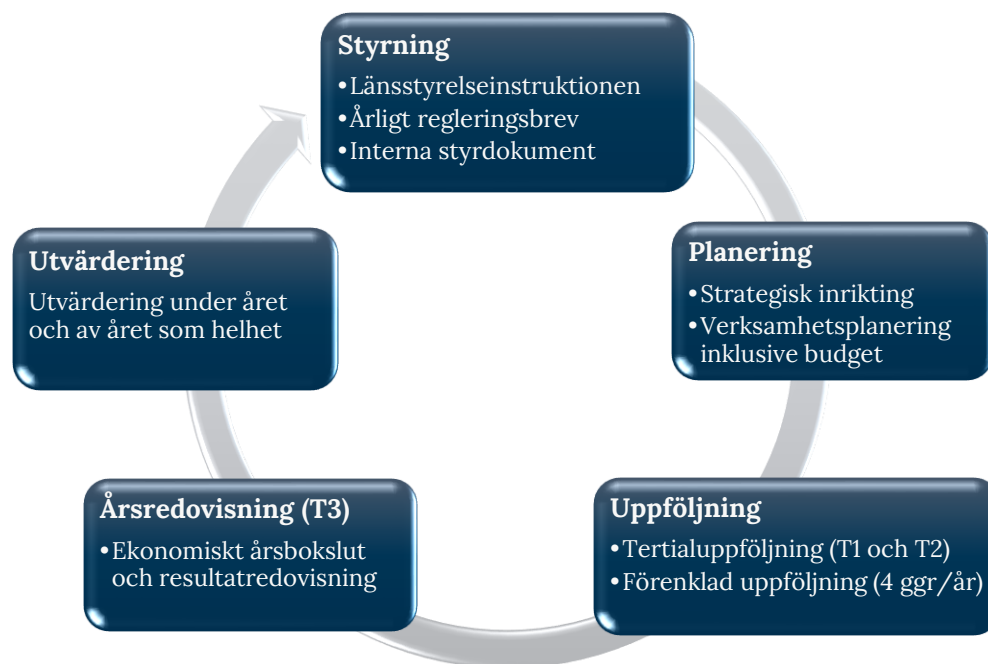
Styrning
•Länsstyrelseinstruktionen
•Årligt regleringsbrev
•Interna styrdokument

Planering
•Strategisk inrikting
•Verksamhetsplanering inklusive budget

Uppföljning
•Tertialuppföljning (T1 och T2)
•Förenklad uppföljning (4 ggr/år)

Årsredovisning (T3)
•Ekonomiskt årsbokslut och resultatredovisning

Utvärdering
Utvärdering under året och av året som helhet